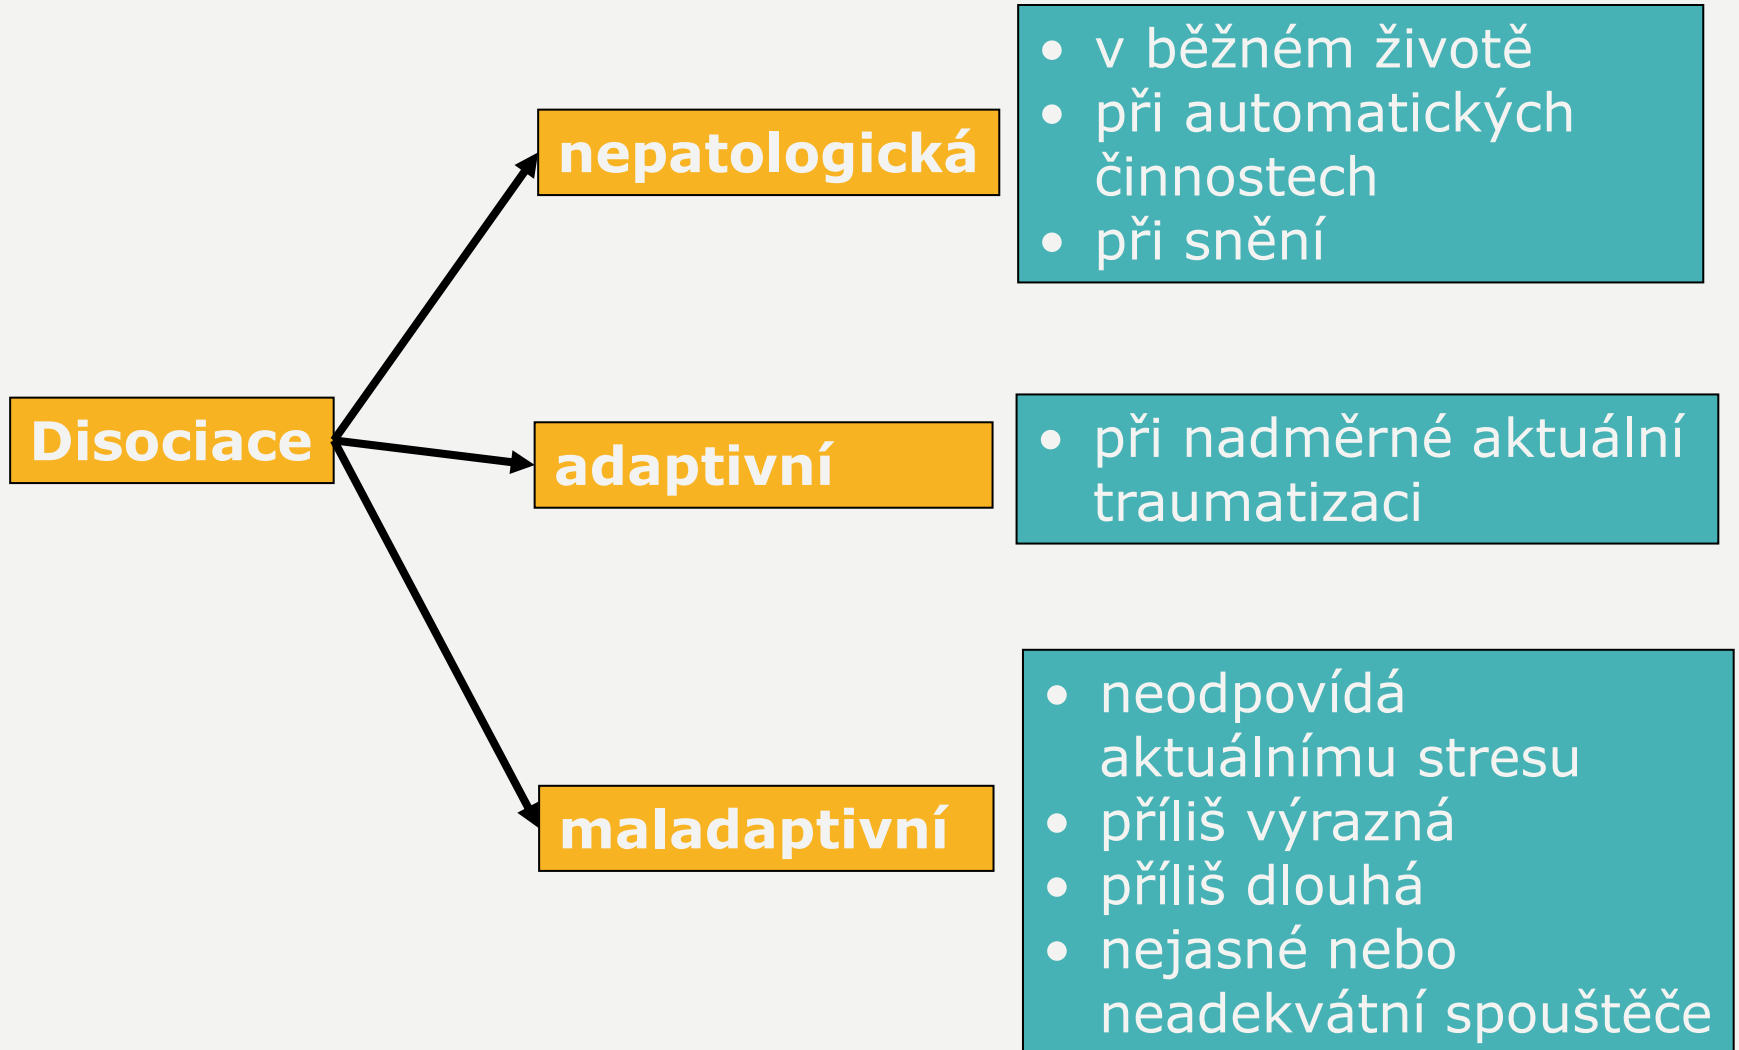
Disociace

nepatologická

- v běžném životě
- při automatických činnostech
- při snění

adaptivní

- při nadměrné aktuální traumatizaci

maladaptivní

- neodpovídá aktuálnímu stresu
- příliš výrazná
- příliš dlouhá
- nejasné nebo neadekvátní spouštěče